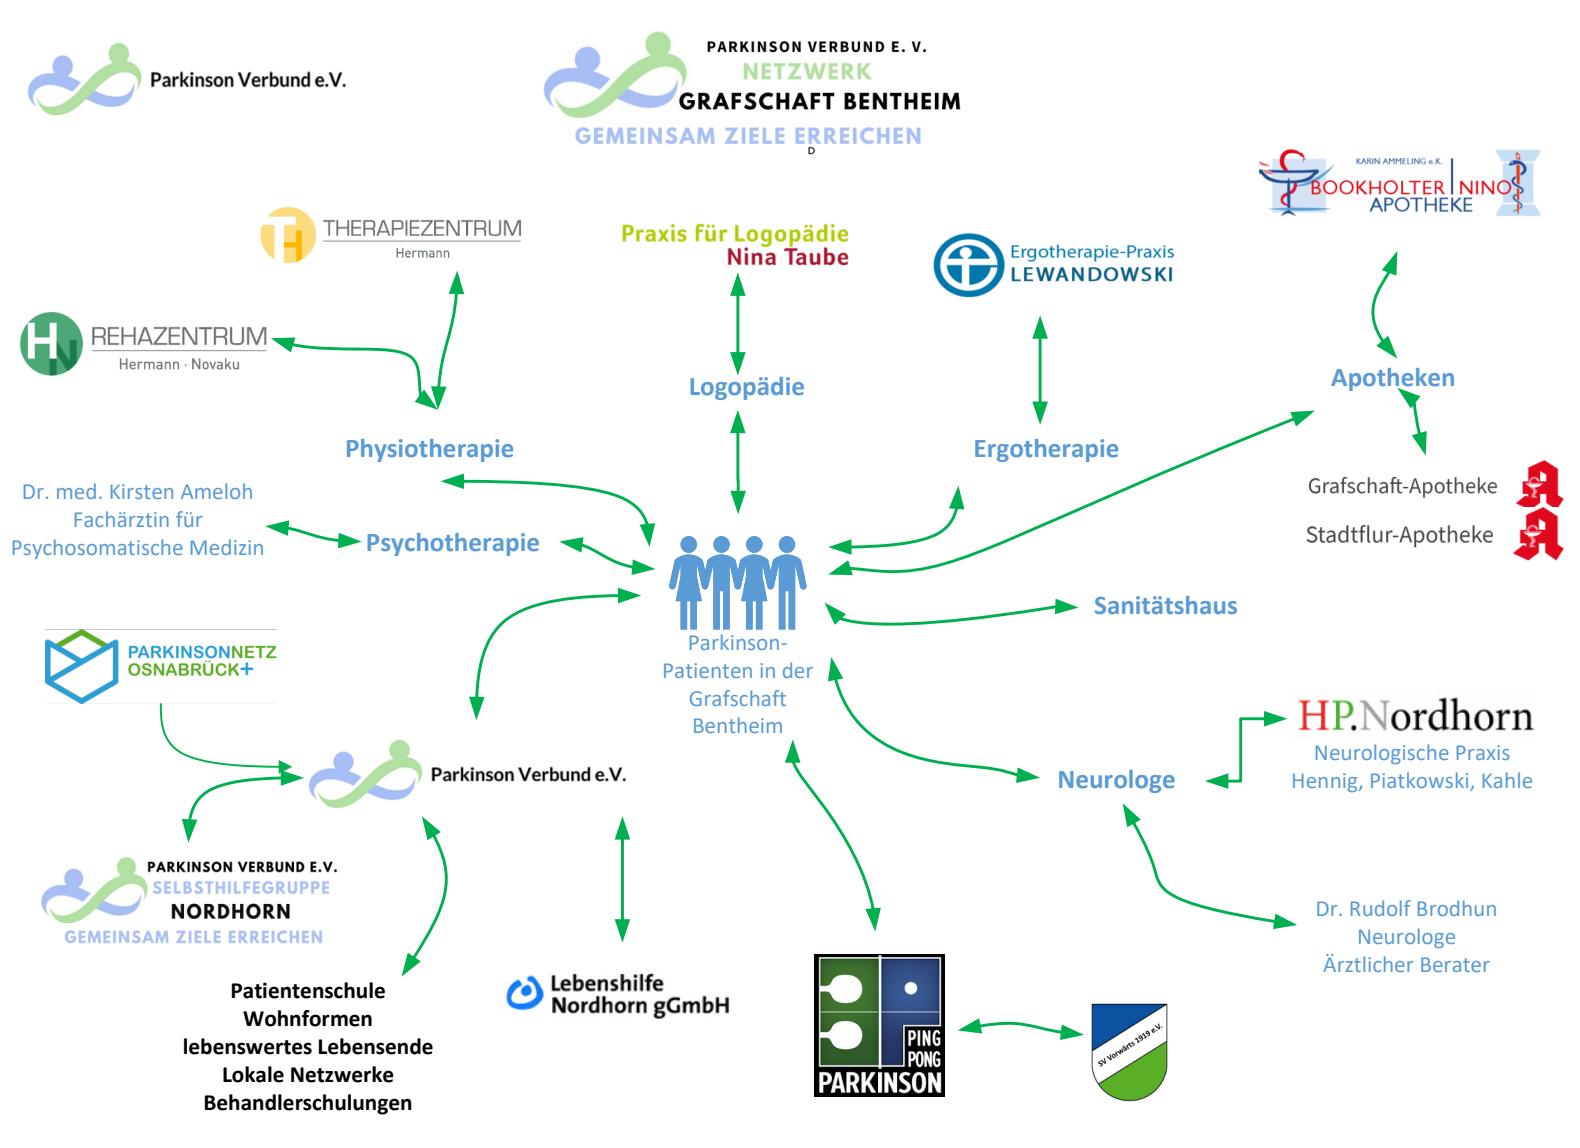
Parkinson Verbund e.V.

PARKINSON VERBUND E. V.
NETZWERK
GRAFSCHAFT BENTHEIM
GEMEINSAM ZIELE ERREICHEN

KARIN AMMELING e.K.
BOOKHOLTER NINO
APOTHEKE

THERAPIEZENTRUM
Hermann

Praxis für Logopädie
Nina Taube

Ergotherapie-Praxis
LEWANDOWSKI

REHAZENTRUM
Hermann · Novaku

Logopädie

Apotheken

Physiotherapie

Ergotherapie

Grafschaft-Apotheke

Stadtflur-Apotheke

Dr. med. Kirsten Ameloh
Fachärztin für
Psychosomatische Medizin

Psychotherapie

Sanitätshaus

PARKINSONNETZ
OSNABRÜCK+

Parkinson-Patienten in der Grafschaft Bentheim

HP.Nordhorn
Neurologische Praxis
Hennig, Piatkowski, Kahle

Parkinson Verbund e.V.

Neurologe

PARKINSON VERBUND E.V.
SELBSTHILFEGRUPPE
NORDHORN
GEMEINSAM ZIELE ERREICHEN

Dr. Rudolf Brodhun
Neurologe
Ärztlicher Berater

Patientenschule
Wohnformen
lebenswertes Lebensende
Lokale Netzwerke
Behandlerschulungen

Lebenshilfe
Nordhorn gGmbH

PING
PONG
PARKINSON

SV Vorwärts 1919 e.V.